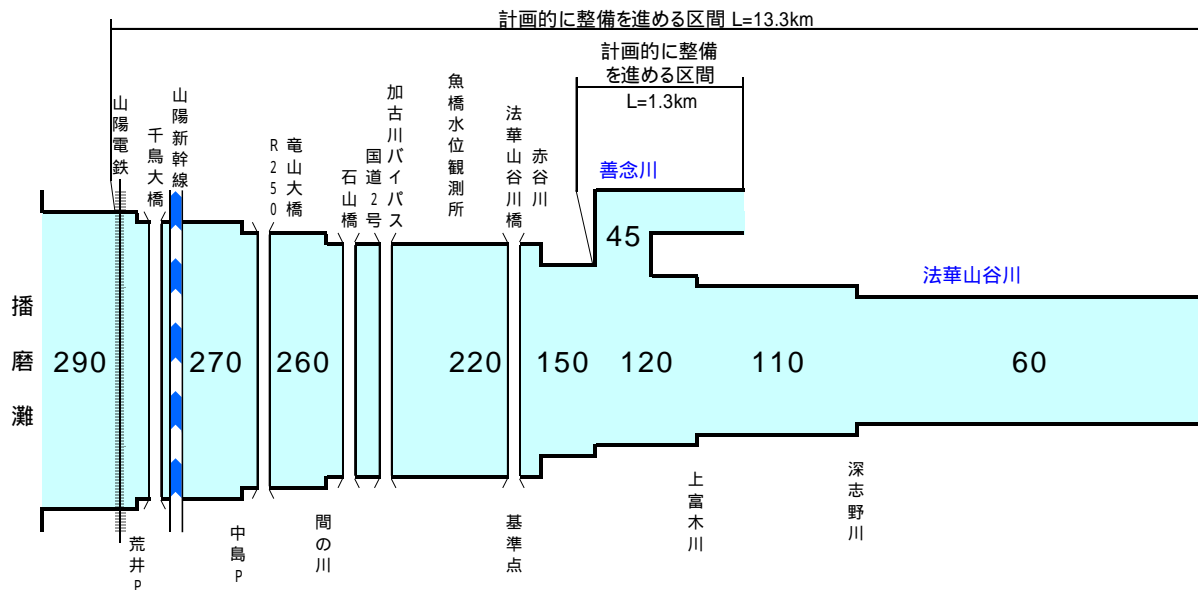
計画的に整備を進める区間 L=13.3km

計画的に整備を進める区間
L=1.3km

山陽電鉄
千鳥大橋
山陽新幹線
R250
竜山大橋
石山橋
国道2号
加古川バイパス
魚橋水位観測所
法華山谷川橋
赤谷川
善念川
45
法華山谷川

播磨灘
290
270
260
220
150
120
110
60

荒井P
中島P
間の川
基準点
上富木川
深志野川